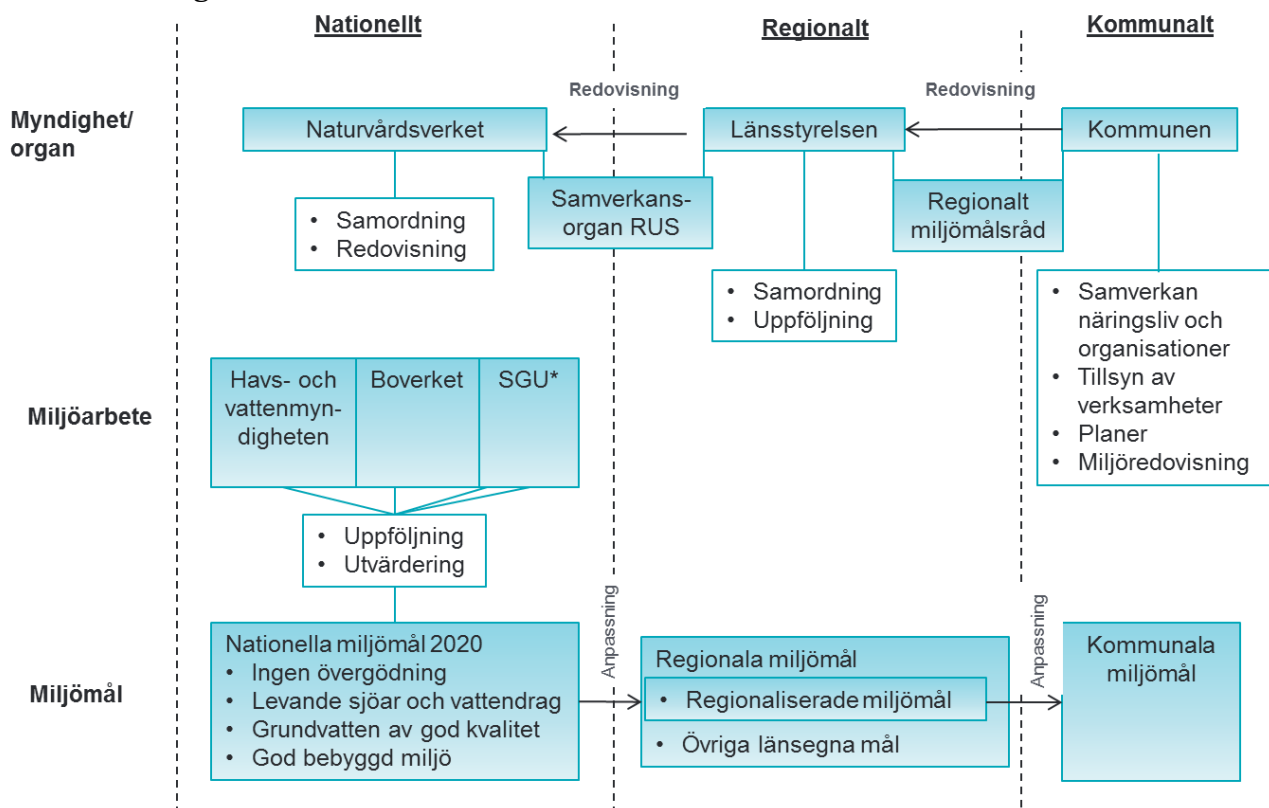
Nationellt

Regionalt

Kommunalt

Redovisning

Redovisning

Myndighet/ organ

Naturvårdsverket

Länsstyrelsen

Kommunen

Samverkansorgan RUS

Regionalt miljömålsråd

• Samordning
• Redovisning

• Samordning
• Uppföljning

• Samverkan näringsliv och organisationer
• Tillsyn av verksamheter
• Planer
• Miljöredovisning

Miljöarbete

Havs- och vattenmyndigheten

Boverket

SGU*

• Uppföljning
• Utvärdering

Anpassning

Anpassning

Miljömål

Nationella miljömål 2020
• Ingen övergödning
• Levande sjöar och vattendrag
• Grundvatten av god kvalitet
• God bebyggd miljö

Regionala miljömål
• Regionaliserade miljömål
• Övriga länsegna mål

Kommunala miljömål